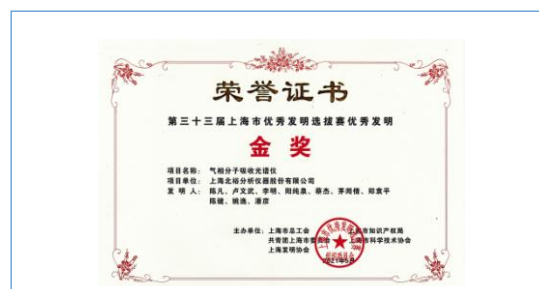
荣誉证书

第三十三届上海市优秀发明选拔赛优秀发明

金奖

项目名称：气相分子吸收光谱仪
项目单位：上海北裕分析仪器股份有限公司
发明人：陈凡、卢文武、李明、周纯泉、蔡杰、茅周楷、郑泉平
陈建、姚逸、潘彦

主办单位：上海市总工会　上海市知识产权局
共青团上海市委员会　上海市科学技术协会
上海发明协会
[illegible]